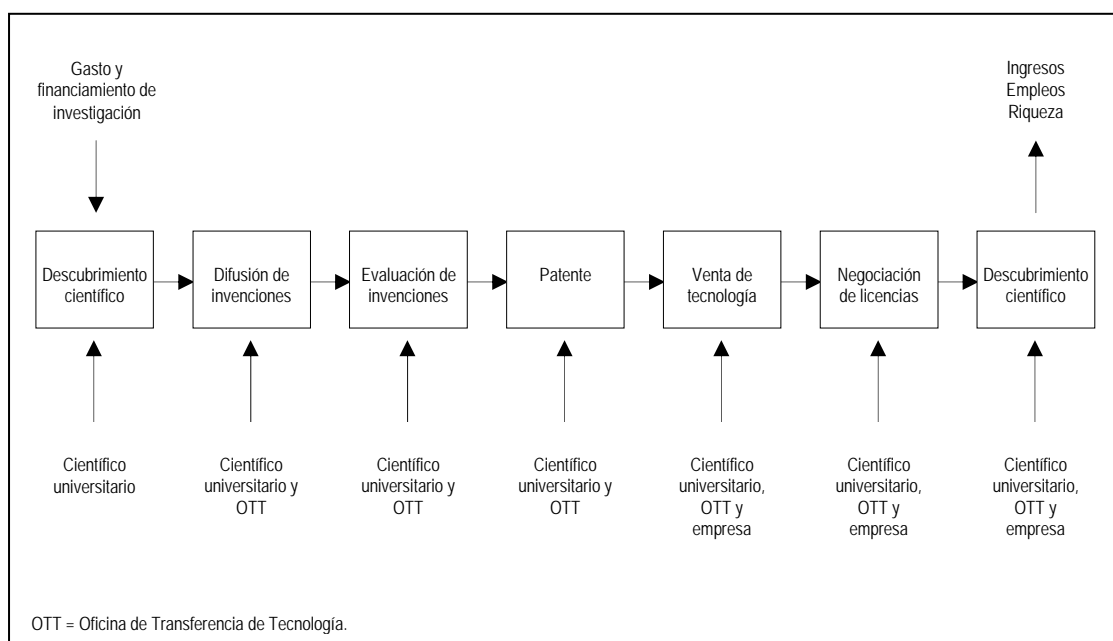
Gasto y financiamiento de investigación

Ingresos
Empleos
Riqueza

Descubrimiento científico

Difusión de invenciones

Evaluación de invenciones

Patente

Venta de tecnología

Negociación de licencias

Descubrimiento científico

Científico universitario

Científico universitario y OTT

Científico universitario y OTT

Científico universitario y OTT

Científico universitario, OTT y empresa

Científico universitario, OTT y empresa

Científico universitario, OTT y empresa

OTT = Oficina de Transferencia de Tecnología.